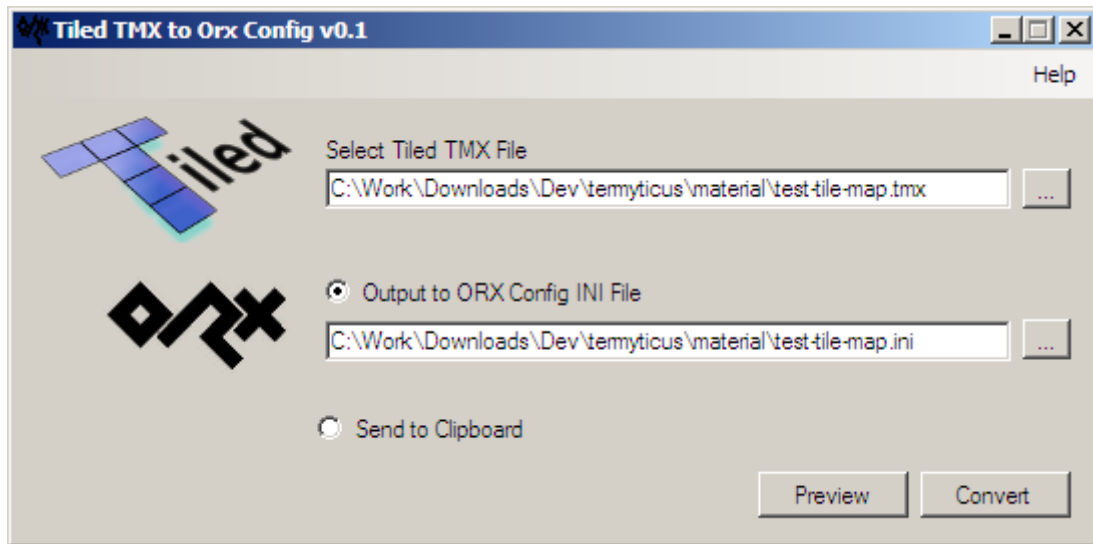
Tiled TMX to Orx Config v0.1

Help

Tiled

Select Tiled TMX File

C:\Work\Downloads\Dev\termyticus\material\test-tile-map.tmx

...

ORX

Output to ORX Config INI File

C:\Work\Downloads\Dev\termyticus\material\test-tile-map.ini

...

Send to Clipboard

Preview

Convert